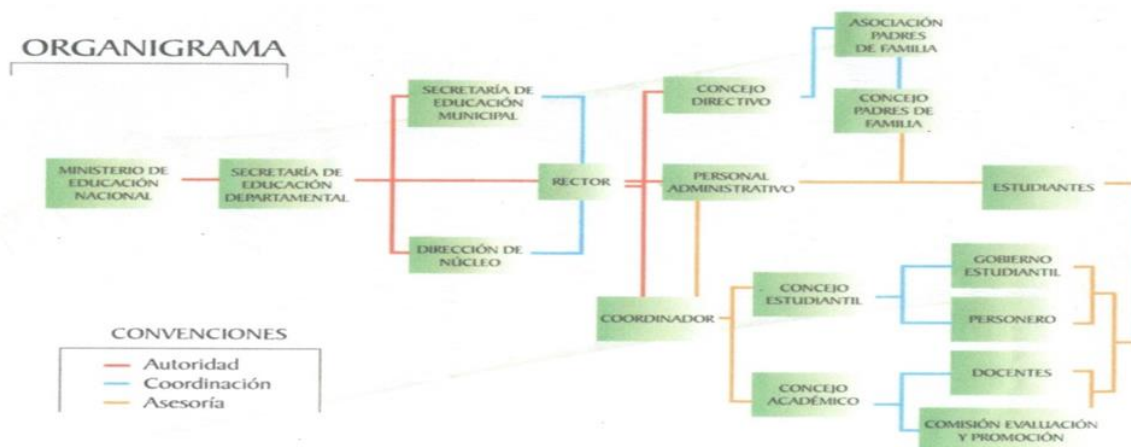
ORGANIGRAMA

MINISTERIO DE EDUCACIÓN NACIONAL

SECRETARÍA DE EDUCACIÓN DEPARTAMENTAL

SECRETARÍA DE EDUCACIÓN MUNICIPAL

DIRECCIÓN DE NÚCLEO

RECTOR

CONCEJO DIRECTIVO

ASOCIACIÓN PADRES DE FAMILIA

CONCEJO PADRES DE FAMILIA

PERSONAL ADMINISTRATIVO

ESTUDIANTES

COORDINADOR

CONCEJO ESTUDIANTIL

GOBIERNO ESTUDIANTIL

PERSONERO

CONCEJO ACADÉMICO

DOCENTES

COMISIÓN EVALUACIÓN Y PROMOCIÓN

CONVENCIONES
Autoridad
Coordinación
Asesoría